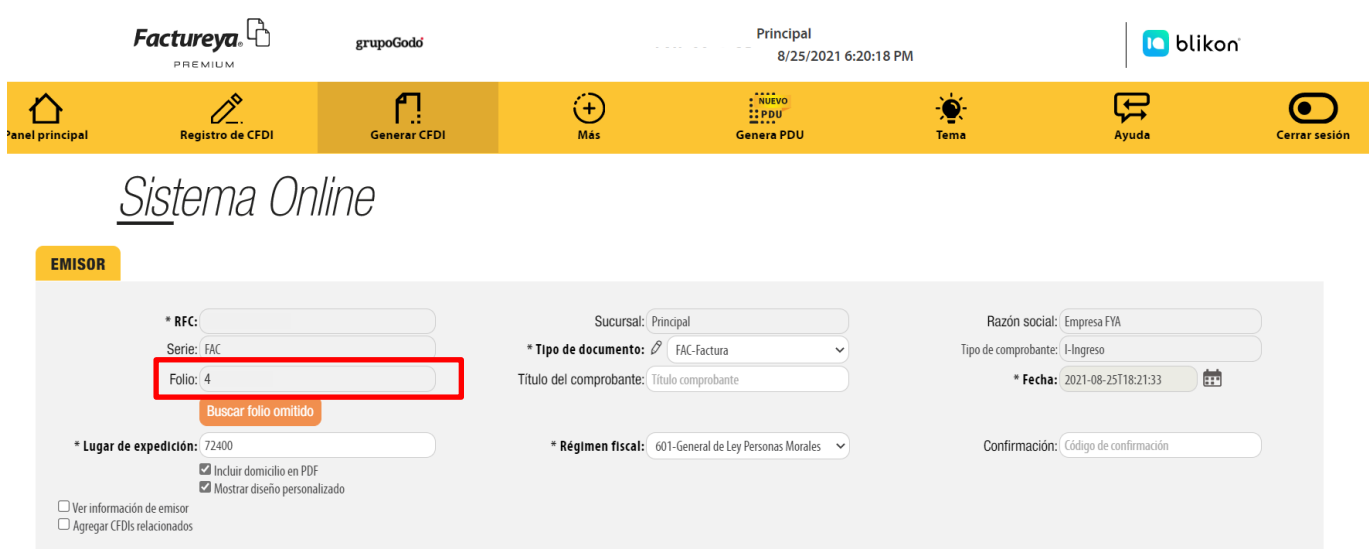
Factureya PREMIUM

grupoGodó

Principal
8/25/2021 6:20:18 PM

blikon

Panel principal
Registro de CFDI
Generar CFDI
Más
NUEVO PDU
Genera PDU
Tema
Ayuda
Cerrar sesión

Sistema Online

EMISOR

* RFC:
Serie: FAC
Folio: 4
Buscar folio omitido
* Lugar de expedición: 72400
Incluir domicilio en PDF
Mostrar diseño personalizado
Ver información de emisor
Agregar CFDIs relacionados

Sucursal: Principal
* Tipo de documento: FAC-Factura
Título del comprobante: Título comprobante
* Régimen fiscal: 601-General de Ley Personas Morales

Razón social: Empresa FYA
Tipo de comprobante: I-Ingreso
* Fecha: 2021-08-25T18:21:33
Confirmación: Código de confirmación